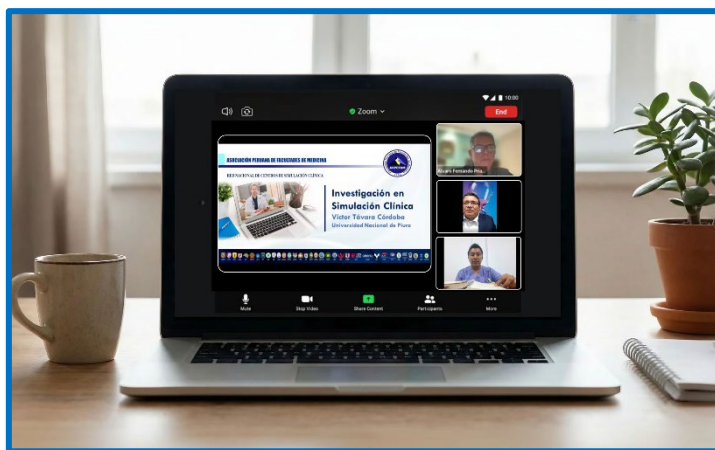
10:00

Zoom

End

ASOCIACIÓN PERUANA DE FACULTADES DE MEDICINA

RED NACIONAL DE CENTROS DE SIMULACIÓN CLÍNICA

Investigación en Simulación Clínica

Víctor Távara Córdoba

Universidad Nacional de Piura

Ricardo Fernando Pio...

Mute

Stop Video

Share Content

Participants

More